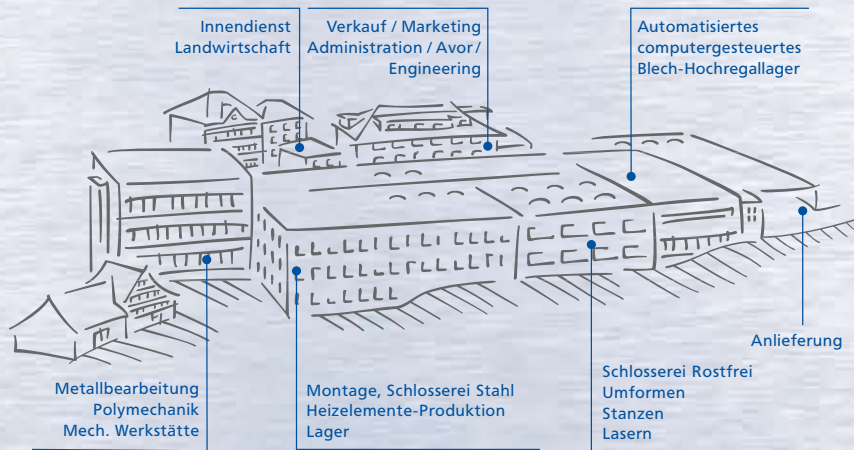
Innendienst
Landwirtschaft

Verkauf / Marketing
Administration / Avor /
Engineering

Automatisiertes
computergesteuertes
Blech-Hochregallager

Anlieferung

Metallbearbeitung
Polymechanik
Mech. Werkstätte

Montage, Schlosserei Stahl
Heizelemente-Produktion
Lager

Schlosserei Rostfrei
Umformen
Stanzen
Lasern